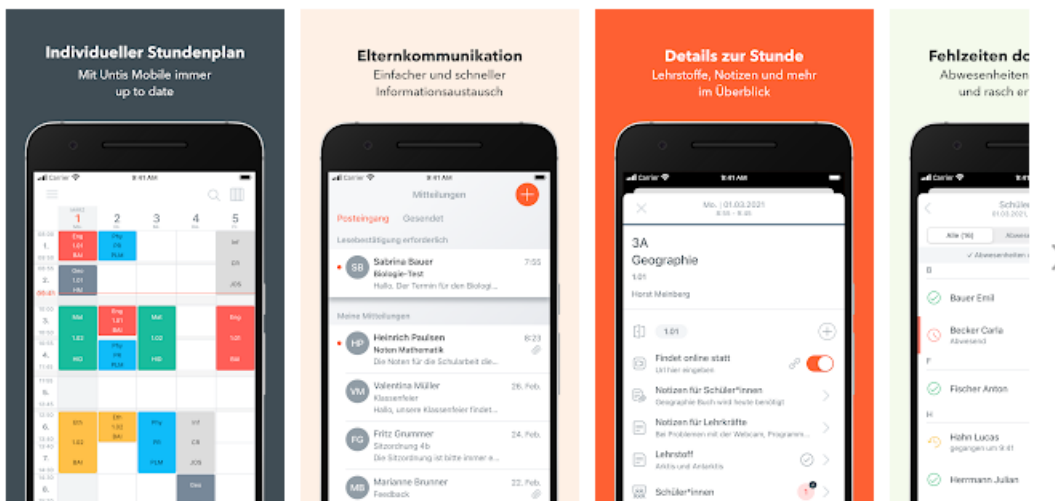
Individueller Stundenplan
Mit Untis Mobile immer up to date

Carrier 9:41 AM

1 2 3 4 5

Eng 1.01 BAI
Phy PH PLM
Geo 1.01 HM
Eng 1.01 BAI
Mat 1.03 HID
Phy PH PLM
Mat 1.03 HID
Mat 1.03 HID
Eng 1.01 BAI
Eth 1.03 BAI
Eth 1.01 BAI
Phy PH PLM
Inf CK JOS
Inf EH JOS
Geo

Elternkommunikation
Einfacher und schneller Informationsaustausch

Carrier 9:41 AM
Mitteilungen
Posteingang Gesendet
Lesebestätigung erforderlich
SB Sabrina Bauer 7:55
Biologie-Test
Hallo, Der Termin für den Biologi...
Meine Mitteilungen
HP Heinrich Paulsen 8:23
Noten Mathematik
Die Noten für die Schularbeit die...
VM Valentina Müller 26. Feb.
Klassenfeier
Hallo, unsere Klassenfeier findet...
FG Fritz Grummer 24. Feb.
Sitzordnung 4b
Die Sitzordnung ist bitte immer e...
MB Marianne Brunner 22. Feb.
Feedback

Details zur Stunde
Lehrstoffe, Notizen und mehr im Überblick

Carrier 9:41 AM
Mo. | 01.03.2021
3A
Geographie
1.01
Horst Meinberg
1.01
Findet online statt
Url hier eingeben
Notizen für Schüler*innen
Geographie Buch wird heute benötigt
Notizen für Lehrkräfte
Bei Problemen mit der Webcam, Programm...
Lehrstoff
Arktis und Antarktis
Schüler*innen

Fehlzeiten d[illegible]
Abwesenheiten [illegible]
und rasch e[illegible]

Carrier
Schüler
01.03.2021
Alle (16) Abwes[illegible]
Abwesenheiten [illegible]
B
Bauer Emil
Becker Carla
Abwesend
F
Fischer Anton
H
Hahn Lucas
gegangen um 8:14
Hermann Julian